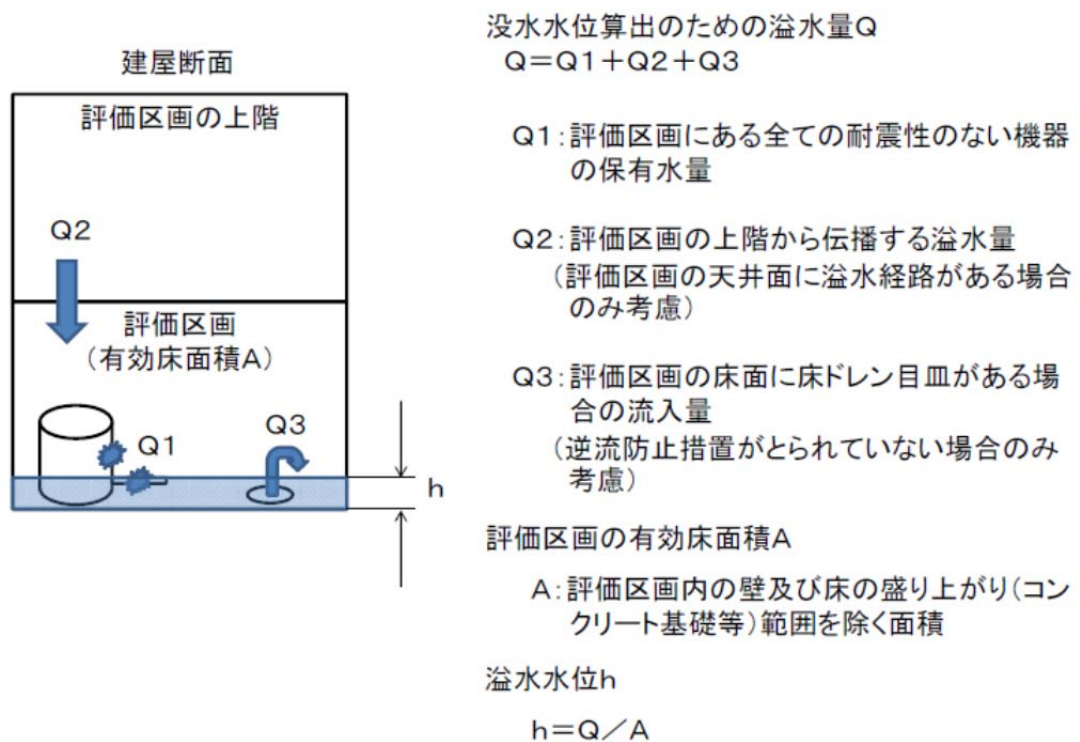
建屋断面

評価区画の上階

Q2

評価区画
（有効床面積A）

Q1

Q3

h

没水水位算出のための溢水量Q
Q＝Q1＋Q2＋Q3

Q1：評価区画にある全ての耐震性のない機器の保有水量

Q2：評価区画の上階から伝播する溢水量
（評価区画の天井面に溢水経路がある場合のみ考慮）

Q3：評価区画の床面に床ドレン目皿がある場合の流入量
（逆流防止措置がとられていない場合のみ考慮）

評価区画の有効床面積A

A：評価区画内の壁及び床の盛り上がり（コンクリート基礎等）範囲を除く面積

溢水水位h

h＝Q／A